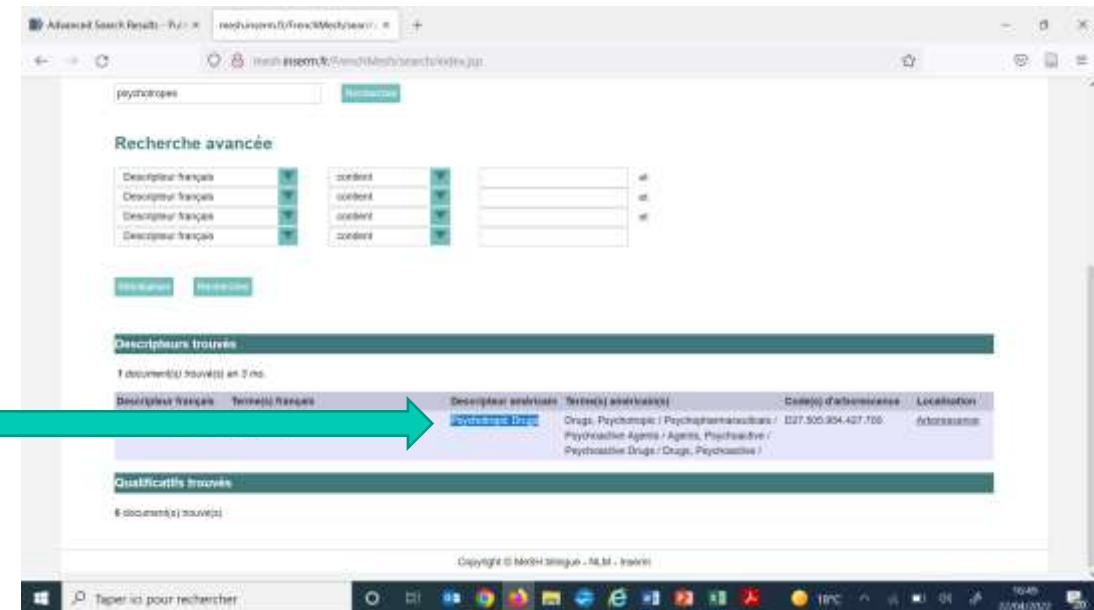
Advanced Search Results - Pu
mesh.inserm.fr/FrenchMesh/search
mesh.inserm.fr/FrenchMesh/search/index.jsp

psychotropes
Rechercher

Recherche avancée

Descripteur français
contient
et
Descripteur français
contient
et
Descripteur français
contient
et
Descripteur français
contient

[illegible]
Rechercher

Descripteurs trouvés

1 document(s) trouvé(s) en 3 ms.

| Descripteur français | Terme(s) français | Descripteur américain | Terme(s) américain(s) | Code(s) d'arborescence | Localisation |
|---|---|---|---|---|---|
| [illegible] | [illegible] | Psychotropic Drugs | Drugs, Psychotropic / Psychopharmaceuticals / Psychoactive Agents / Agents, Psychoactive / Psychoactive Drugs / Drugs, Psychoactive / | D27.505.954.427.700 | Arborescence |

Qualificatifs trouvés

0 document(s) trouvé(s)

Copyright © MeSH bilingue - NLM - Inserm

Taper ici pour rechercher
18°C
16:45
22/04/2022